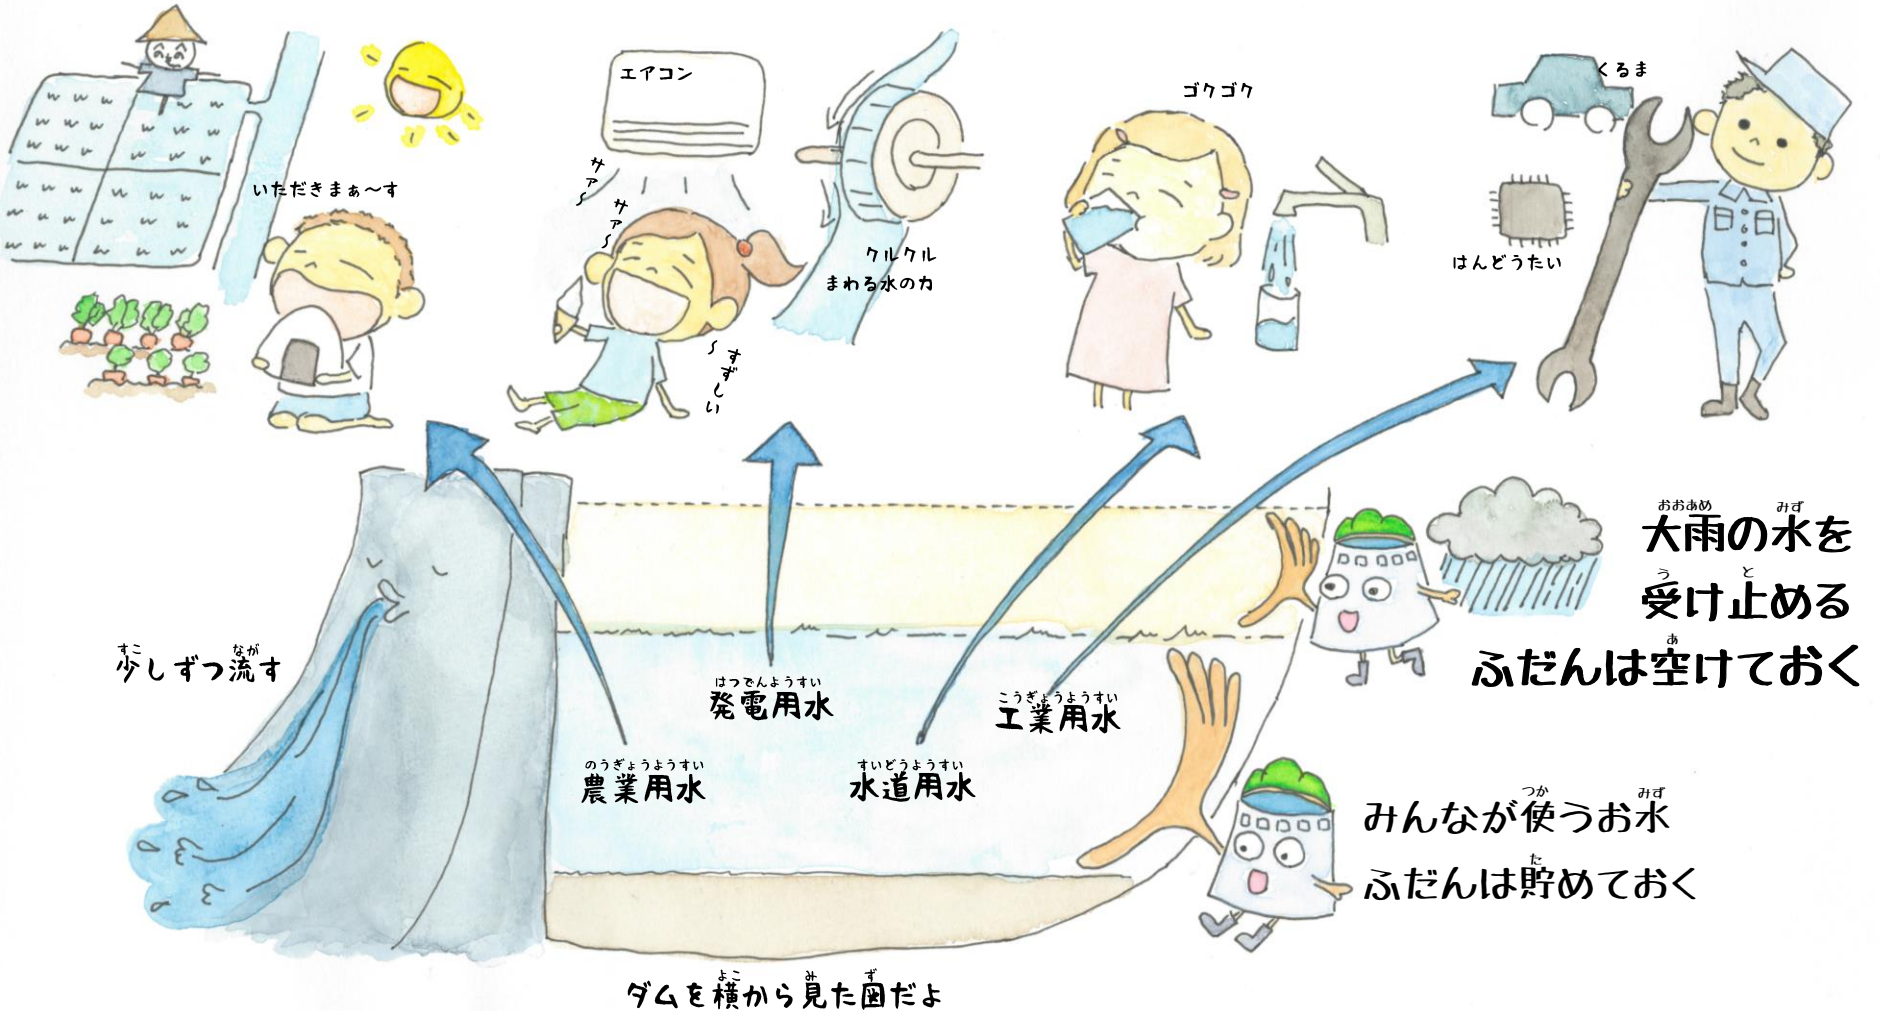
いただきまぁ～す

エアコン

サァ～

サァ～

～すずしい

クルクル
まわる水の力

ゴクゴク

くるま

はんどうたい

大雨の水を
受け止める
ふだんは空けておく

少しずつ流す

発電用水

工業用水

農業用水

水道用水

みんなが使うお水
ふだんは貯めておく

ダムを横から見た図だよ